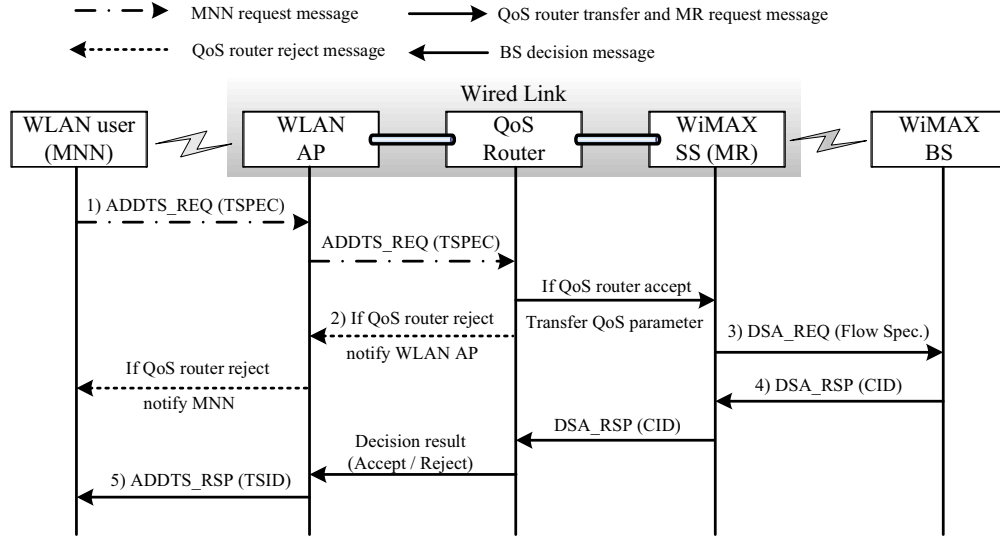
MNN request message

QoS router transfer and MR request message

QoS router reject message

BS decision message

Wired Link

WLAN user (MNN)

WLAN AP

QoS Router

WiMAX SS (MR)

WiMAX BS

1) ADDTS_REQ (TSPEC)

ADDTS_REQ (TSPEC)

If QoS router accept

2) If QoS router reject

notify WLAN AP

Transfer QoS parameter

3) DSA_REQ (Flow Spec.)

If QoS router reject

notify MNN

4) DSA_RSP (CID)

DSA_RSP (CID)

Decision result (Accept / Reject)

5) ADDTS_RSP (TSID)